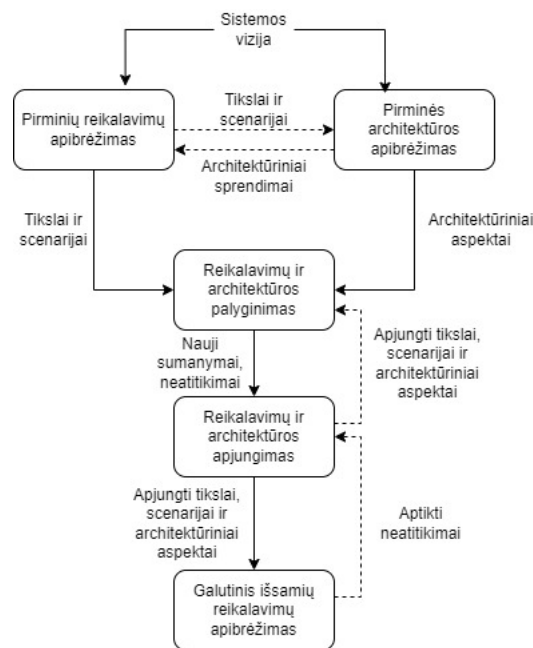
Sistemos vizija

Pirminių reikalavimų apibrėžimas

Tikslai ir scenarijai

Pirminės architektūros apibrėžimas

Architektūriniai sprendimai

Tikslai ir scenarijai

Architektūriniai aspektai

Reikalavimų ir architektūros palyginimas

Apjungti tikslai, scenarijai ir architektūriniai aspektai

Nauji sumanymai, neatitikimai

Reikalavimų ir architektūros apjungimas

Apjungti tikslai, scenarijai ir architektūriniai aspektai

Aptikti neatitikimai

Galutinis išsamių reikalavimų apibrėžimas